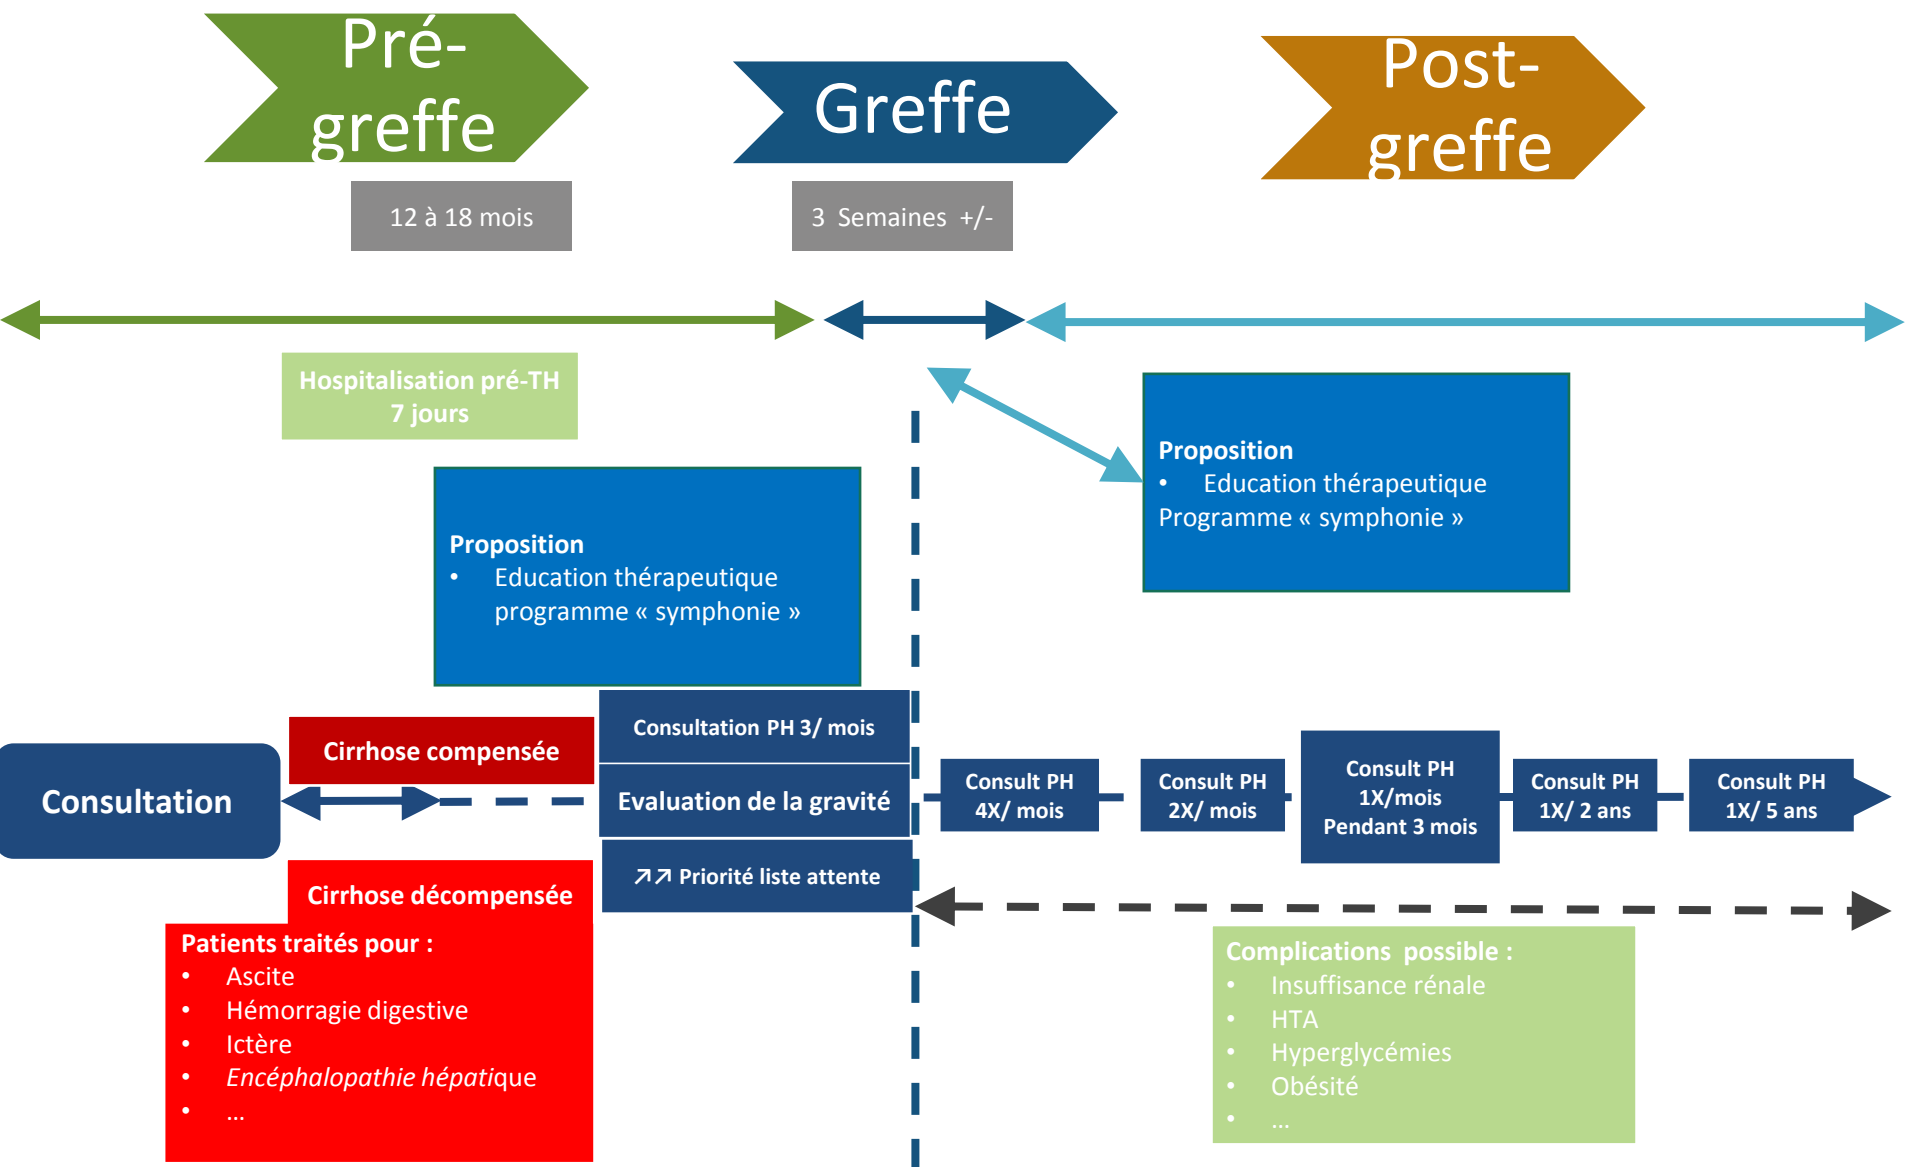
Pré-greffe

Greffe

Post-greffe

12 à 18 mois

3 Semaines +/-

Hospitalisation pré-TH
7 jours

Proposition
• Education thérapeutique
Programme « symphonie »

Proposition
• Education thérapeutique programme « symphonie »

Consultation PH 3/ mois

Cirrhose compensée

Consultation

Evaluation de la gravité

Consult PH 4X/ mois

Consult PH 2X/ mois

Consult PH 1X/mois Pendant 3 mois

Consult PH 1X/ 2 ans

Consult PH 1X/ 5 ans

↗↗ Priorité liste attente

Cirrhose décompensée

Patients traités pour :
• Ascite
• Hémorragie digestive
• Ictère
• *Encéphalopathie hépatique*
• …

Complications possible :
• Insuffisance rénale
• HTA
• Hyperglycémies
• Obésité
• …